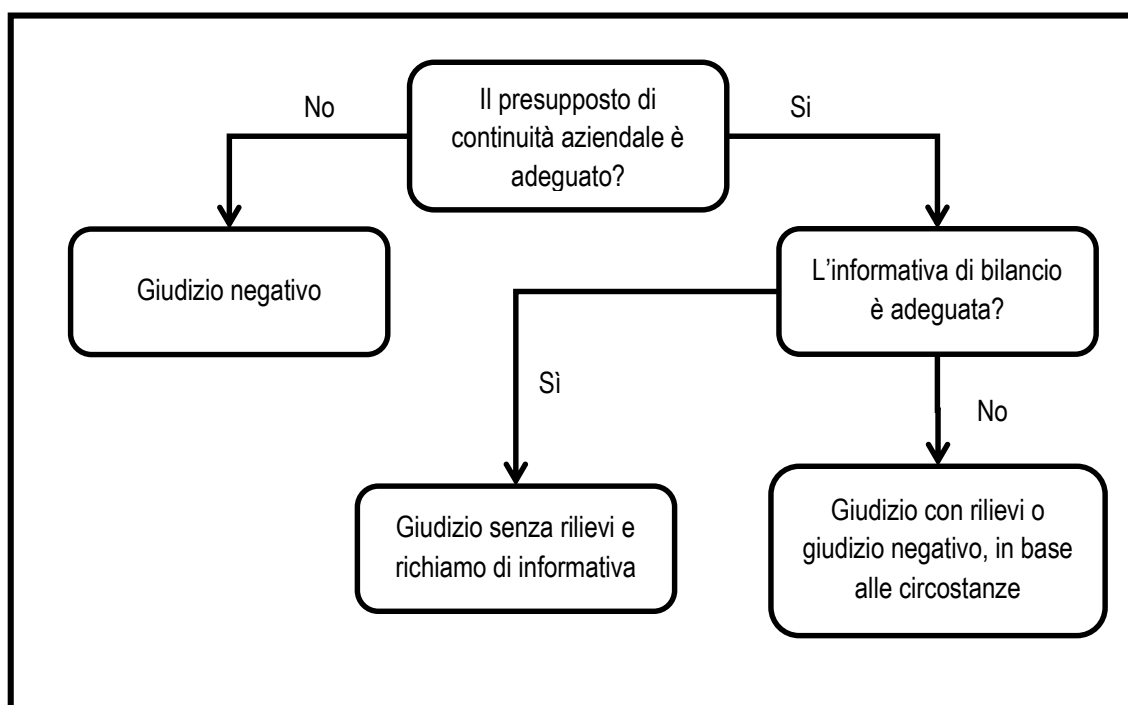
Il presupposto di continuità aziendale è adeguato?

No

Si

Giudizio negativo

L’informativa di bilancio è adeguata?

Sì

No

Giudizio senza rilievi e richiamo di informativa

Giudizio con rilievi o giudizio negativo, in base alle circostanze